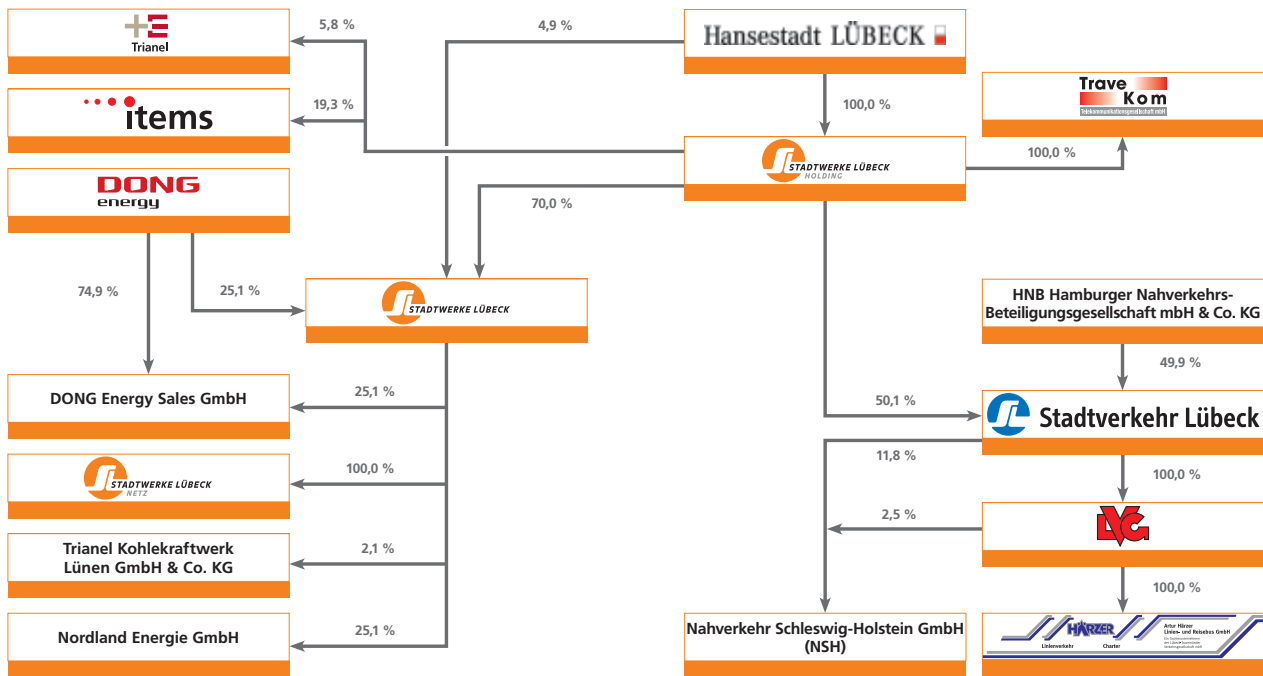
Trianel

items

DONG energy

Hansestadt LÜBECK

4,9 %

5,8 %

19,3 %

100,0 %

Trave Kom
Telekommunikationsgesellschaft mbH

STADTWERKE LÜBECK HOLDING

100,0 %

70,0 %

74,9 %

25,1 %

STADTWERKE LÜBECK

HNB Hamburger Nahverkehrs-Beteiligungsgesellschaft mbH & Co. KG

49,9 %

DONG Energy Sales GmbH

25,1 %

50,1 %

Stadtverkehr Lübeck

STADTWERKE LÜBECK NETZ

100,0 %

11,8 %

100,0 %

LVG

2,5 %

Trianel Kohlekraftwerk Lünen GmbH & Co. KG

2,1 %

100,0 %

Nordland Energie GmbH

25,1 %

Nahverkehr Schleswig-Holstein GmbH (NSH)

HÄRZER
Artur Härzer Linien- und Reisebus GmbH
Linienverkehr
Charter